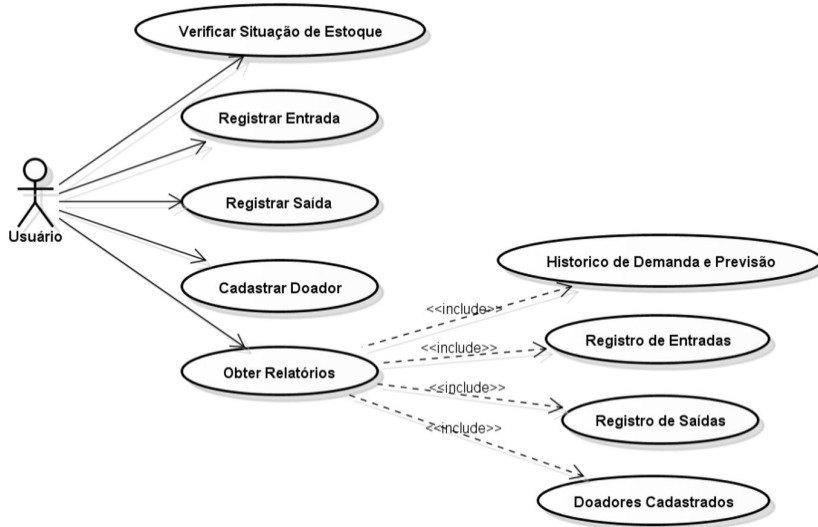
Verificar Situação de Estoque

Registrar Entrada

Registrar Saída

Cadastrar Doador

Obter Relatórios

Usuário

Historico de Demanda e Previsão

Registro de Entradas

Registro de Saídas

Doadores Cadastrados

<<include>>

<<include>>

<<include>>

<<include>>